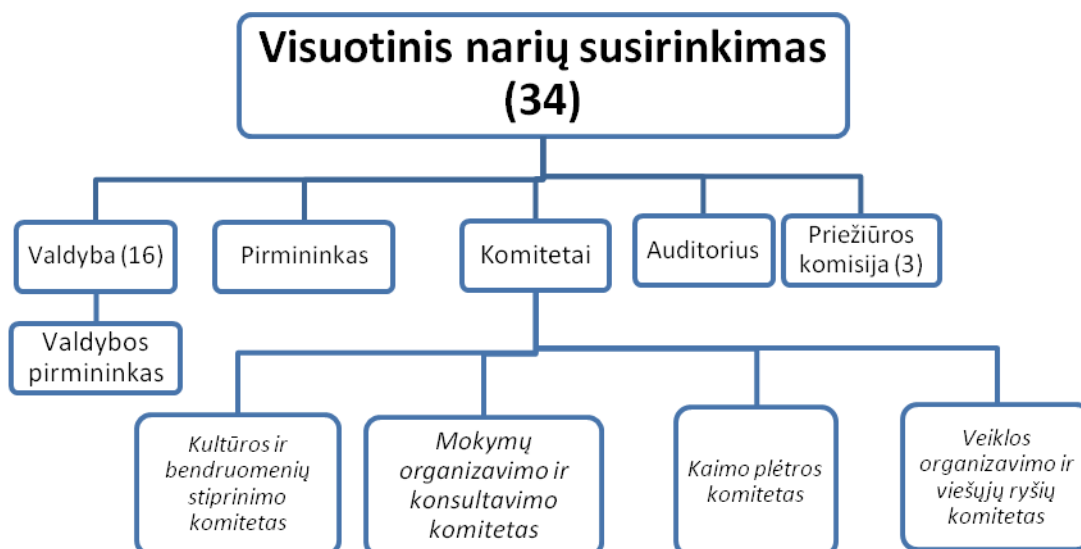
Visuotinis narių susirinkimas (34)

Valdyba (16)

Valdybos pirmininkas

Pirmininkas

Komitetai

Auditorius

Priežiūros komisija (3)

Kultūros ir bendruomenių stiprinimo komitetas

Mokymų organizavimo ir konsultavimo komitetas

Kaimo plėtros komitetas

Veiklos organizavimo ir viešųjų ryšių komitetas